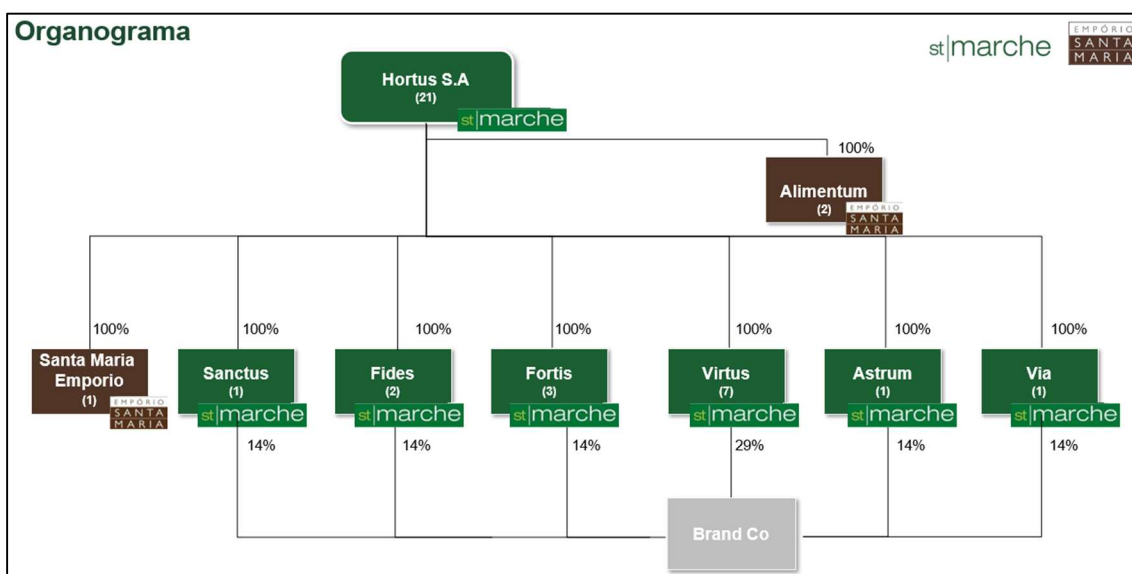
Organograma

st|marche

EMPÓRIO SANTA MARIA

Hortus S.A
(21)
st|marche

100%

Alimentum
(2)
EMPÓRIO SANTA MARIA

100%

Santa Maria Emporio
(1)
EMPÓRIO SANTA MARIA

100%

Sanctus
(1)
st|marche

14%

100%

Fides
(2)
st|marche

14%

100%

Fortis
(3)
st|marche

14%

100%

Virtus
(7)
st|marche

29%

100%

Astrum
(1)
st|marche

14%

100%

Via
(1)
st|marche

14%

Brand Co